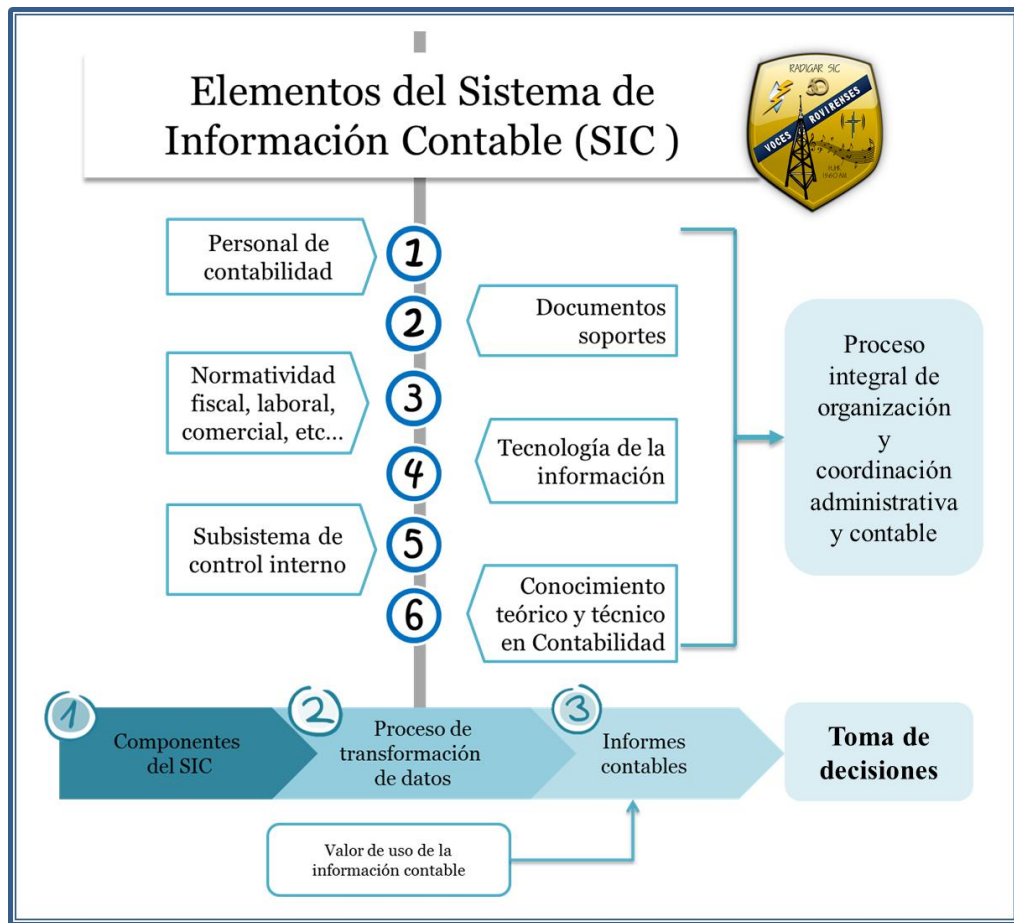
Elementos del Sistema de Información Contable (SIC )

RADIGAR SIC
VOCES ROVIRENSES

Personal de contabilidad

1

2

Documentos soportes

Normatividad fiscal, laboral, comercial, etc…

3

4

Tecnología de la información

Subsistema de control interno

5

6

Conocimiento teórico y técnico en Contabilidad

Proceso integral de organización y coordinación administrativa y contable

1 Componentes del SIC

2 Proceso de transformación de datos

3 Informes contables

Toma de decisiones

Valor de uso de la información contable